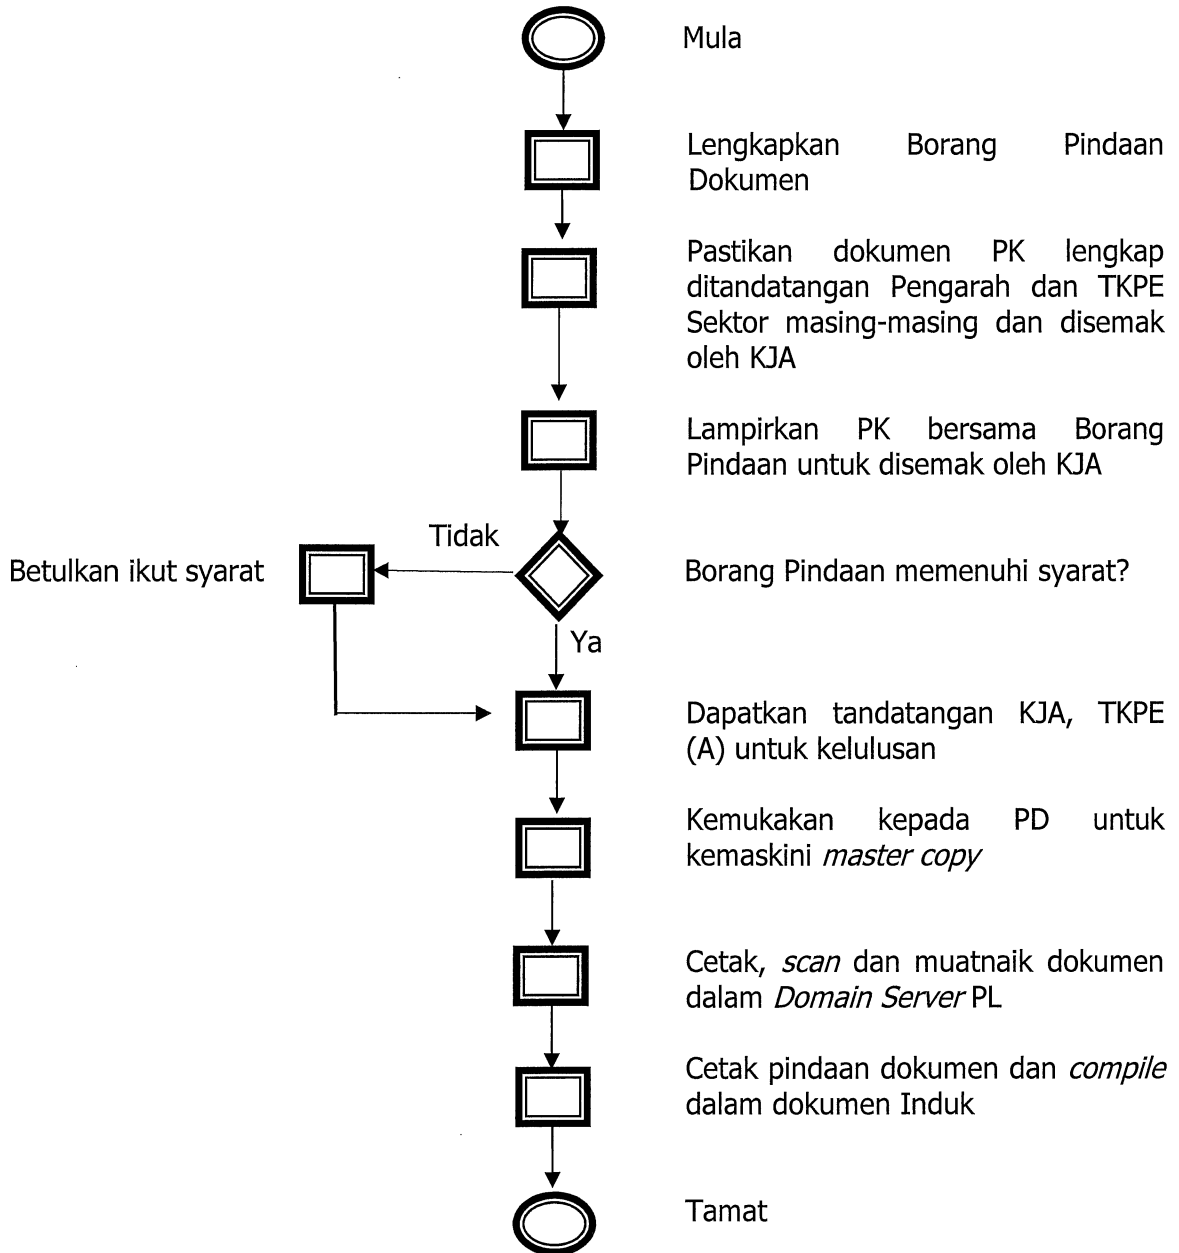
Mula

Lengkapkan Borang Pindaan Dokumen

Pastikan dokumen PK lengkap ditandatangan Pengarah dan TKPE Sektor masing-masing dan disemak oleh KJA

Lampirkan PK bersama Borang Pindaan untuk disemak oleh KJA

Tidak

Betulkan ikut syarat

Borang Pindaan memenuhi syarat?

Ya

Dapatkan tandatangan KJA, TKPE (A) untuk kelulusan

Kemukakan kepada PD untuk kemaskini *master copy*

Cetak, *scan* dan muatnaik dokumen dalam *Domain Server* PL

Cetak pindaan dokumen dan *compile* dalam dokumen Induk

Tamat